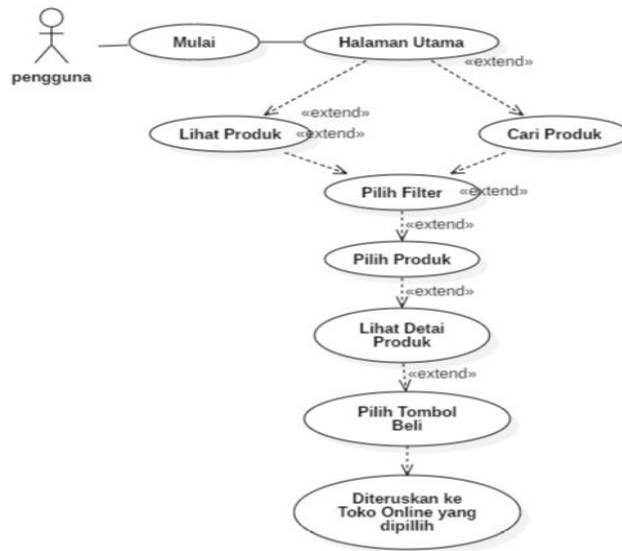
pengguna

Mulai

Halaman Utama

«extend»

«extend»

Lihat Produk

«extend»

Cari Produk

Pilih Filter

«extend»

«extend»

Pilih Produk

«extend»

Lihat Detai Produk

«extend»

Pilih Tombol Beli

Diteruskan ke Toko Online yang dipillih